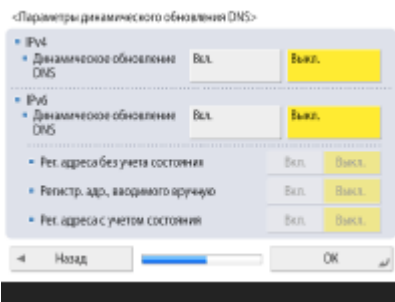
<Параметры динамического обновления DNS>

IPv4
Динамическое обновление DNS
Вкл.
Выкл.

IPv6
Динамическое обновление DNS
Вкл.
Выкл.

Рег. адреса без учета состояния
Вкл.
Выкл.

Регистр. адр., вводимого вручную
Вкл.
Выкл.

Рег. адреса с учетом состояния
Вкл.
Выкл.

Назад
OK